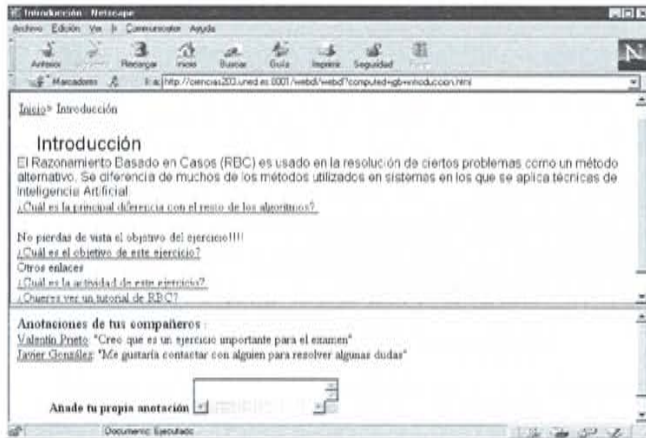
Introducción - Netscape
Archivo Edición Ver Ir Communicator Ayuda
Anterior Siguiente Recargar Inicio Buscar Guía Imprimir Seguridad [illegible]
Marcadores Ir a: http://ciencias203.uned.es:8001/webdl/webdl?computed=gb=introduccion.html

Inicio> Introducción

Introducción
El Razonamiento Basado en Casos (RBC) es usado en la resolución de ciertos problemas como un método alternativo. Se diferencia de muchos de los métodos utilizados en sistemas en los que se aplica técnicas de Inteligencia Artificial.
¿Cuál es la principal diferencia con el resto de los algoritmos?

No pierdas de vista el objetivo del ejercicio!!!!
¿Cuál es el objetivo de este ejercicio?
Otros enlaces
¿Cuál es la actividad de este ejercicio?
¿Quieres ver un tutorial de RBC?

Anotaciones de tus compañeros :
Valentín Prieto: "Creo que es un ejercicio importante para el examen"
Javier González: "Me gustaría contactar con alguien para resolver algunas dudas"

Añade tu propia anotación

Documento: Ejecutado